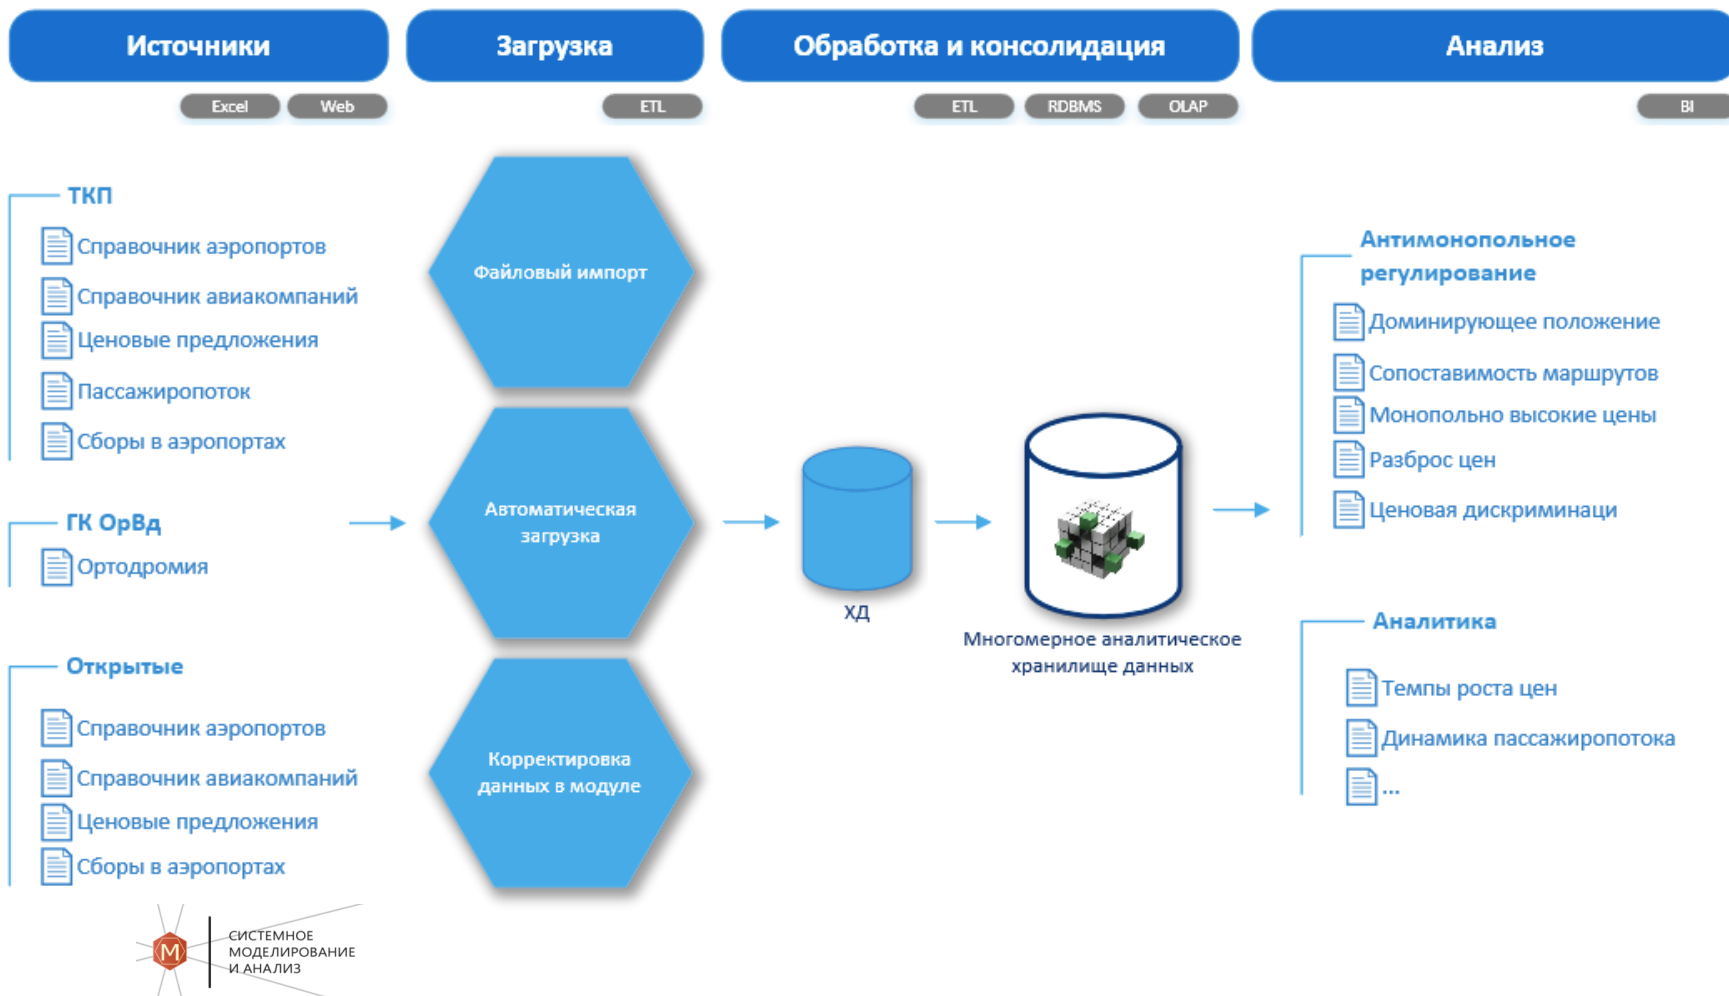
Источники

Загрузка

Обработка и консолидация

Анализ

Excel Web

ETL

ETL RDBMS OLAP

BI

ТКП

Справочник аэропортов

Справочник авиакомпаний

Ценовые предложения

Пассажиропоток

Сборы в аэропортах

ГК ОрВд

Ортодромия

Открытые

Справочник аэропортов

Справочник авиакомпаний

Ценовые предложения

Сборы в аэропортах

Файловый импорт

Автоматическая загрузка

Корректировка данных в модуле

ХД

Многомерное аналитическое хранилище данных

Антимонопольное регулирование

Доминирующее положение

Сопоставимость маршрутов

Монопольно высокие цены

Разброс цен

Ценовая дискриминаци

Аналитика

Темпы роста цен

Динамика пассажиропотока

...

М

СИСТЕМНОЕ МОДЕЛИРОВАНИЕ И АНАЛИЗ